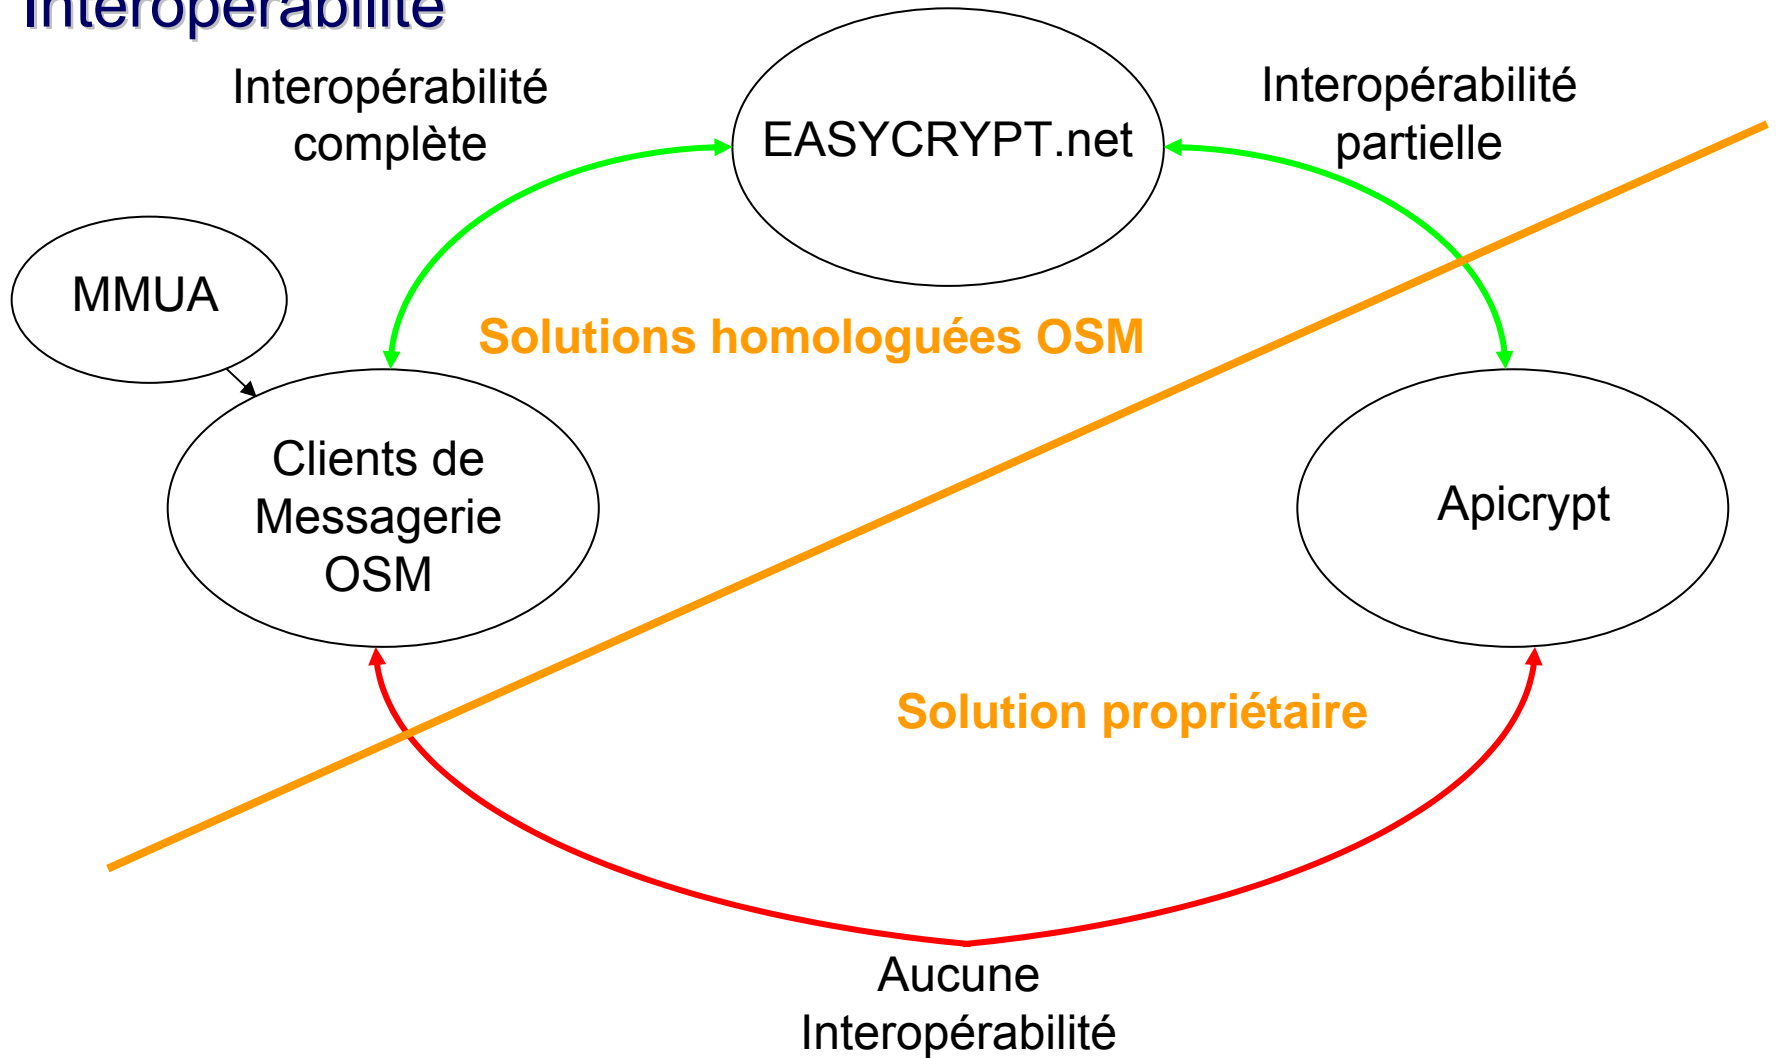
Interopérabilité

Interopérabilité complète

EASYCRYPT.net

Interopérabilité partielle

MMUA

Solutions homologuées OSM

Clients de Messagerie OSM

Apicrypt

Solution propriétaire

Aucune Interopérabilité